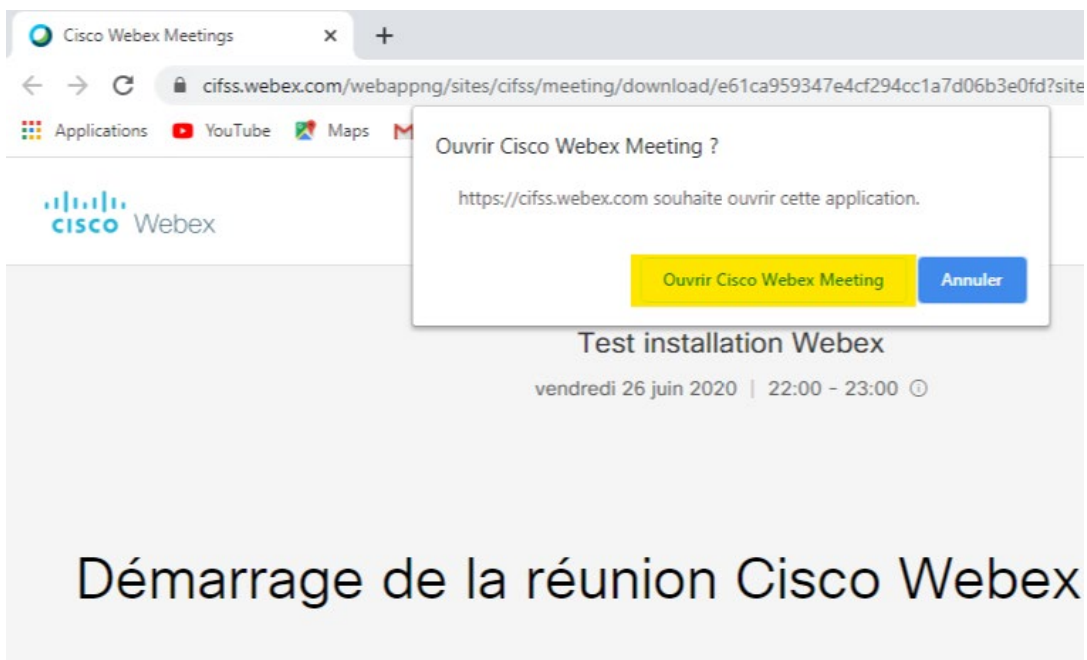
Cisco Webex Meetings ×

cifss.webex.com/webappng/sites/cifss/meeting/download/e61ca959347e4cf294cc1a7d06b3e0fd?site

Applications YouTube Maps

cisco Webex

Ouvrir Cisco Webex Meeting ?

https://cifss.webex.com souhaite ouvrir cette application.

Ouvrir Cisco Webex Meeting

Annuler

Test installation Webex

vendredi 26 juin 2020 | 22:00 - 23:00

Démarrage de la réunion Cisco Webex